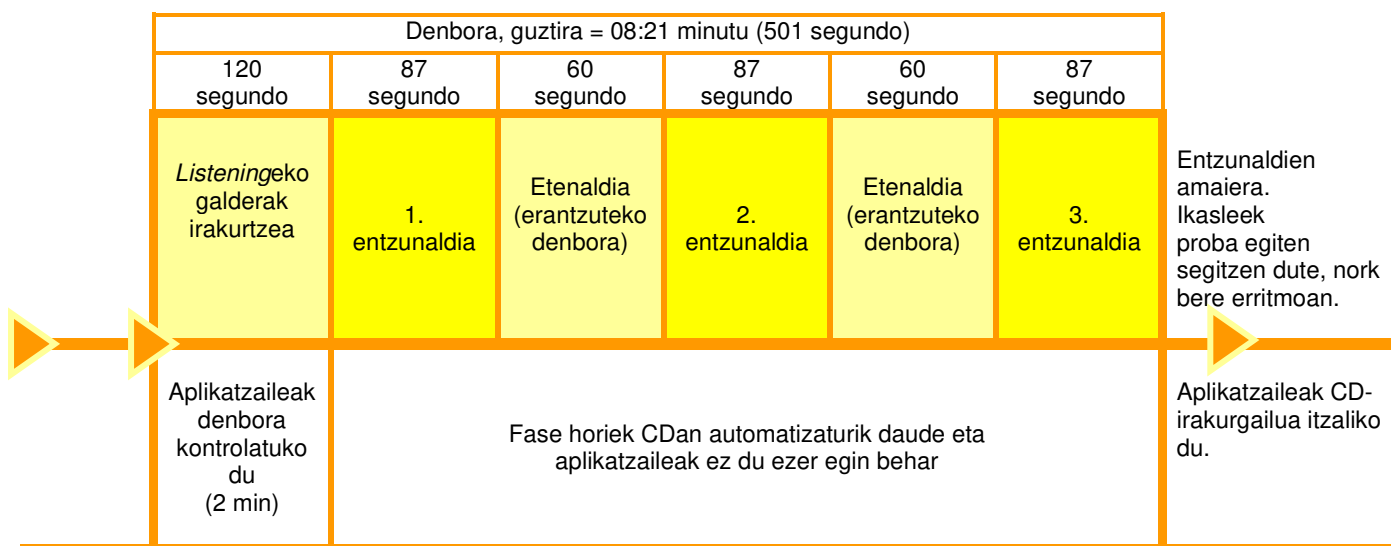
Denbora, guztira = 08:21 minutu (501 segundo)

| 120 segundo | 87 segundo | 60 segundo | 87 segundo | 60 segundo | 87 segundo | |
|---|---|---|---|---|---|---|
| *Listening*eko galderak irakurtzea | 1. entzunaldia | Etenaldia (erantzuteko denbora) | 2. entzunaldia | Etenaldia (erantzuteko denbora) | 3. entzunaldia | Entzunaldien amaiera. Ikasleek proba egiten segitzen dute, nork bere erritmoan. |
| Aplikatzaileak denbora kontrolatuko du (2 min) | Fase horiek CDan automatizaturik daude eta aplikatzaileak ez du ezer egin behar | | | | | Aplikatzaileak CD-irakurgailua itzaliko du. |